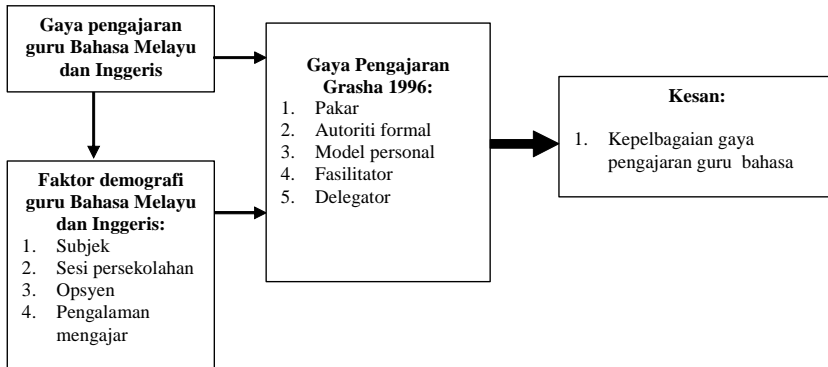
Gaya pengajaran guru Bahasa Melayu dan Inggeris

Faktor demografi guru Bahasa Melayu dan Inggeris:
1. Subjek
2. Sesi persekolahan
3. Opsyen
4. Pengalaman mengajar

Gaya Pengajaran Grasha 1996:
1. Pakar
2. Autoriti formal
3. Model personal
4. Fasilitator
5. Delegator

Kesan:
1. Kepelbagaian gaya pengajaran guru bahasa